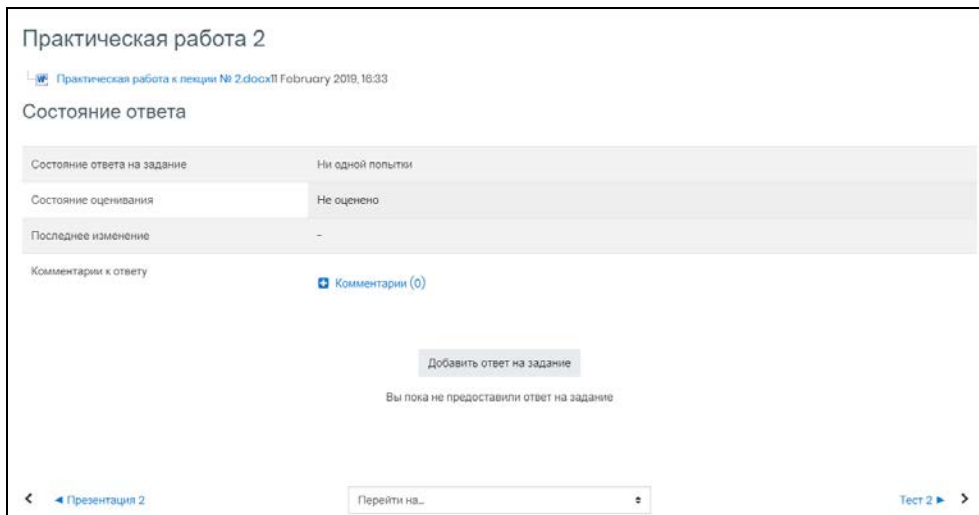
Практическая работа 2

Практическая работа к лекции № 2.docx11 February 2019, 16:33

Состояние ответа

| | |
|---|---|
| Состояние ответа на задание | Ни одной попытки |
| Состояние оценивания | Не оценено |
| Последнее изменение | - |
| Комментарии к ответу | Комментарии (0) |

Добавить ответ на задание

Вы пока не предоставили ответ на задание

◄ Презентация 2

Перейти на...

Тест 2 ►